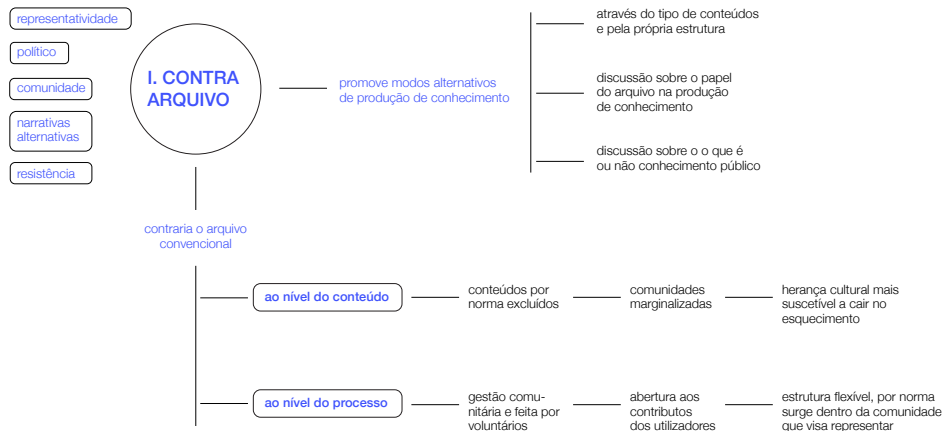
representatividade

político

comunidade

narrativas alternativas

resistência

I. CONTRA ARQUIVO

promove modos alternativos de produção de conhecimento

através do tipo de conteúdos e pela própria estrutura

discussão sobre o papel do arquivo na produção de conhecimento

discussão sobre o o que é ou não conhecimento público

contraria o arquivo convencional

ao nível do conteúdo

conteúdos por norma excluídos

comunidades marginalizadas

herança cultural mais suscetível a cair no esquecimento

ao nível do processo

gestão comunitária e feita por voluntários

abertura aos contributos dos utilizadores

estrutura flexível, por norma surge dentro da comunidade que visa representar